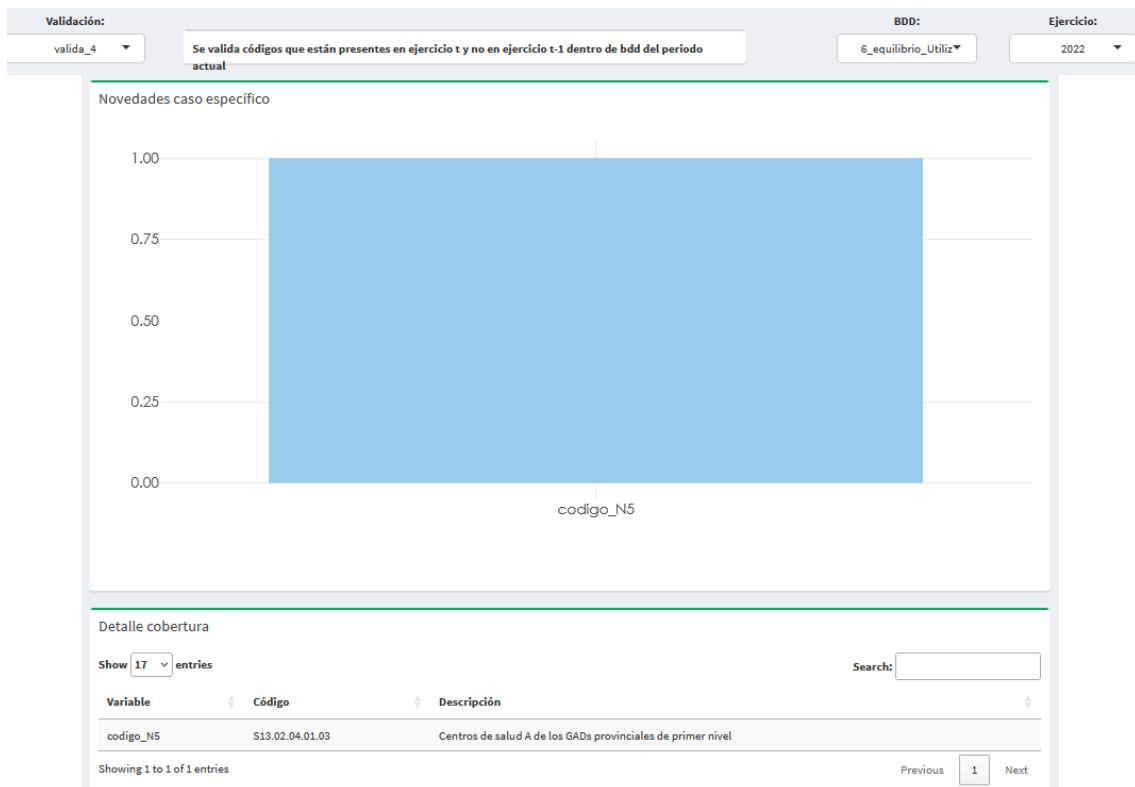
Validación:
valida_4

Se valida códigos que están presentes en ejercicio t y no en ejercicio t-1 dentro de bdd del periodo actual

BDD:
6_equilibrio_Utiliz

Ejercicio:
2022

Novedades caso específico

1.00
0.75
0.50
0.25
0.00

codigo_N5

Detalle cobertura

Show 17 entries

Search:

| Variable | Código | Descripción |
|---|---|---|
| codigo_N5 | S13.02.04.01.03 | Centros de salud A de los GADs provinciales de primer nivel |

Showing 1 to 1 of 1 entries

Previous 1 Next